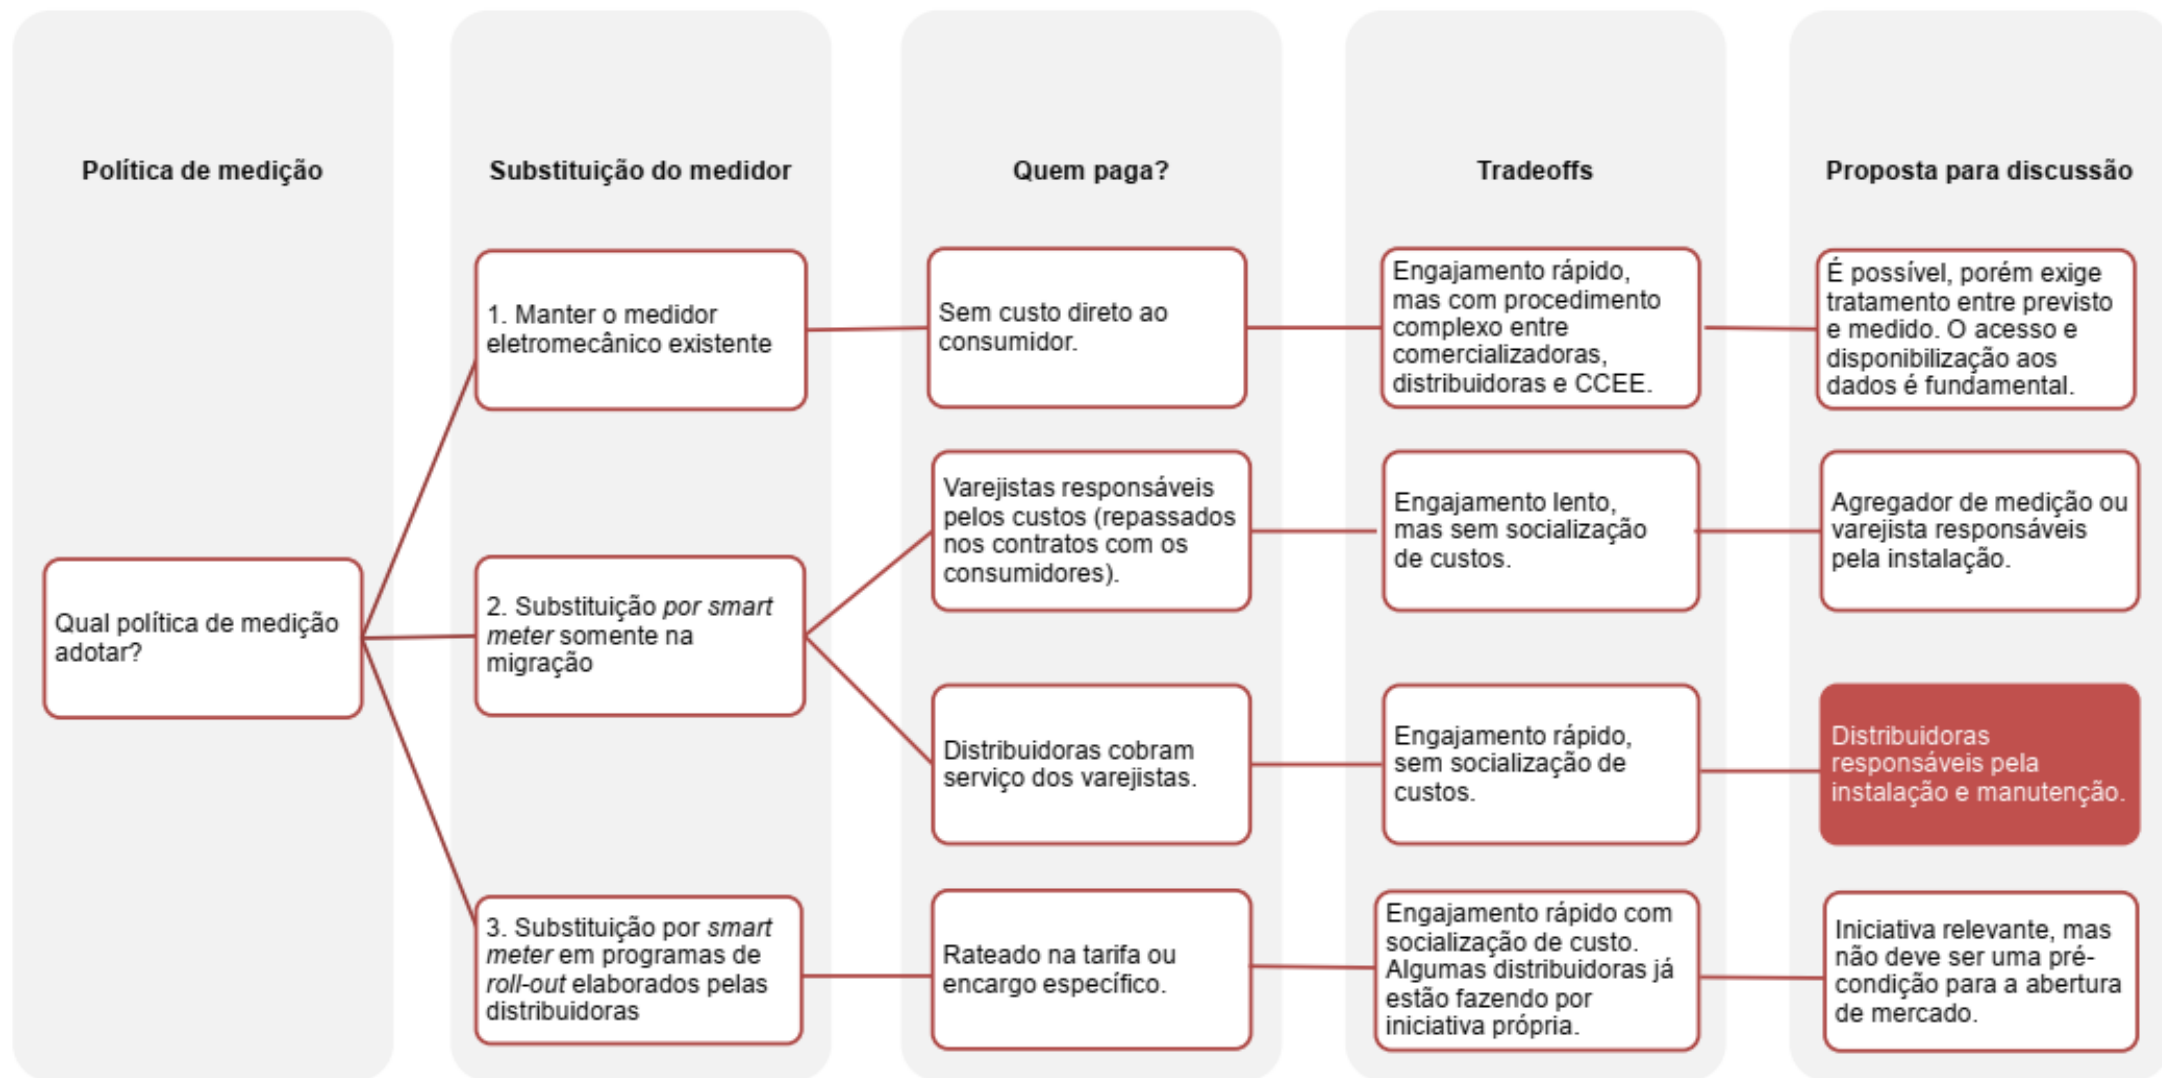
Política de medição

Substituição do medidor

Quem paga?

Tradeoffs

Proposta para discussão

Qual política de medição adotar?

1. Manter o medidor eletromecânico existente

Sem custo direto ao consumidor.

Engajamento rápido, mas com procedimento complexo entre comercializadoras, distribuidoras e CCEE.

É possível, porém exige tratamento entre previsto e medido. O acesso e disponibilização aos dados é fundamental.

2. Substituição *por smart meter* somente na migração

Varejistas responsáveis pelos custos (repassados nos contratos com os consumidores).

Engajamento lento, mas sem socialização de custos.

Agregador de medição ou varejista responsáveis pela instalação.

Distribuidoras cobram serviço dos varejistas.

Engajamento rápido, sem socialização de custos.

Distribuidoras responsáveis pela instalação e manutenção.

3. Substituição por *smart meter* em programas de *roll-out* elaborados pelas distribuidoras

Rateado na tarifa ou encargo específico.

Engajamento rápido com socialização de custo. Algumas distribuidoras já estão fazendo por iniciativa própria.

Iniciativa relevante, mas não deve ser uma pré-condição para a abertura de mercado.